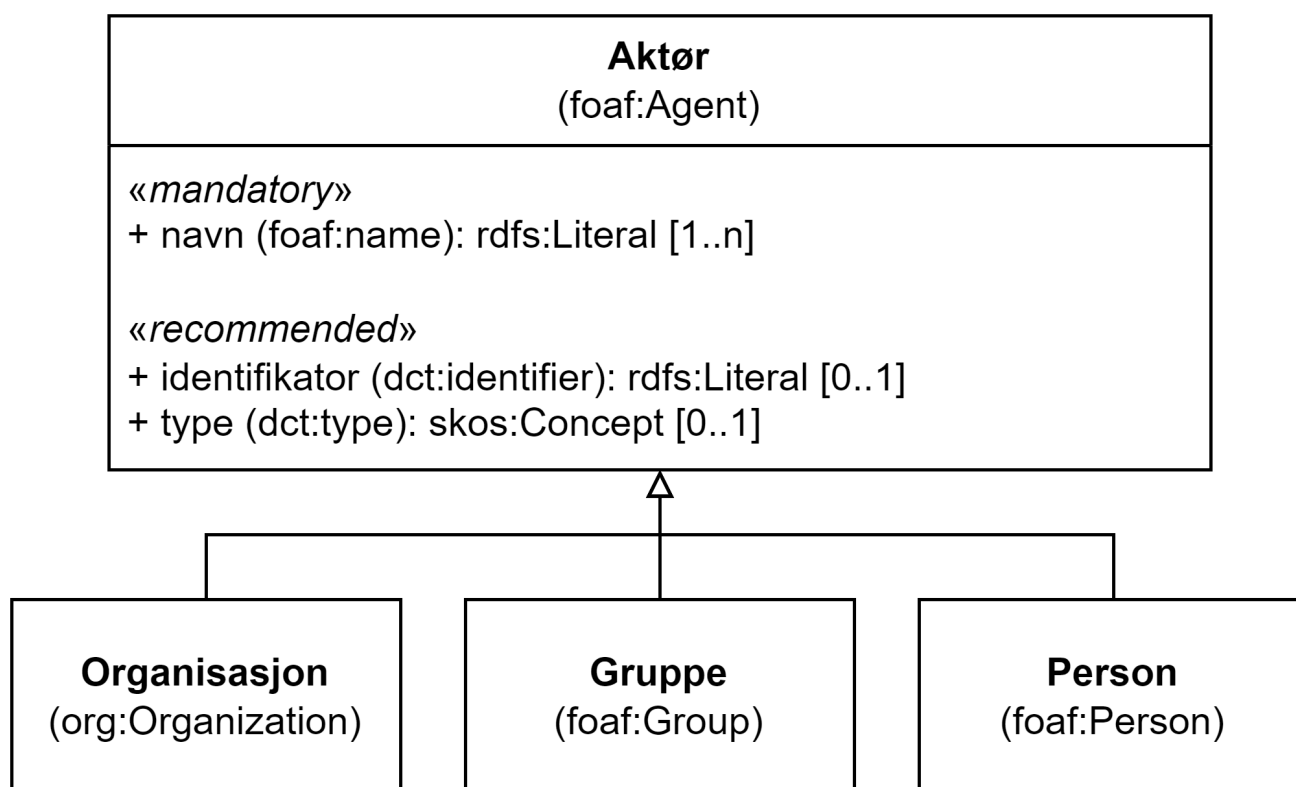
**Aktør**
(foaf:Agent)

«*mandatory*»
+ navn (foaf:name): rdfs:Literal [1..n]

«*recommended*»
+ identifikator (dct:identifier): rdfs:Literal [0..1]
+ type (dct:type): skos:Concept [0..1]

**Organisasjon**
(org:Organization)

**Gruppe**
(foaf:Group)

**Person**
(foaf:Person)